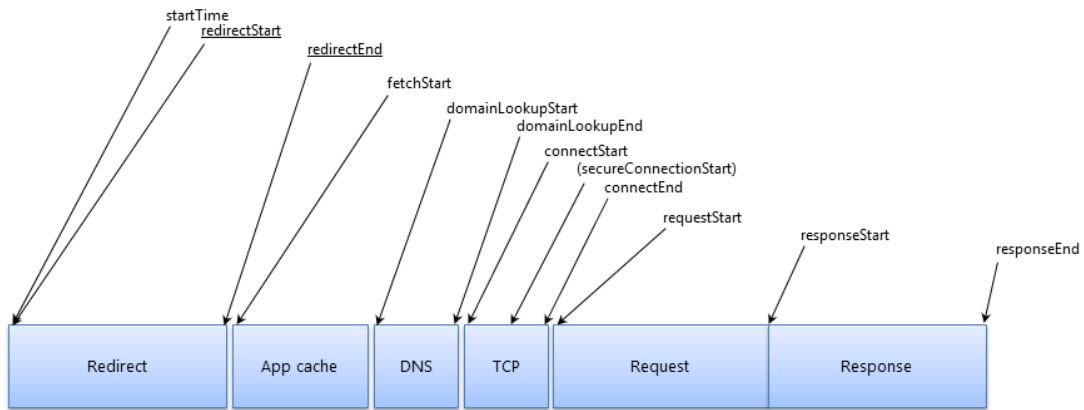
startTime
redirectStart
redirectEnd
fetchStart
domainLookupStart
domainLookupEnd
connectStart
(secureConnectionStart)
connectEnd
requestStart
responseStart
responseEnd

Redirect
App cache
DNS
TCP
Request
Response